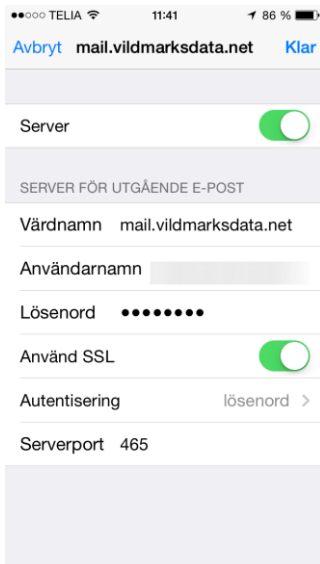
●●○○○ TELIA 11:41 86 %

Avbryt mail.vildmarksdata.net Klar

Server

SERVER FÖR UTGÅENDE E-POST

Värdnamn mail.vildmarksdata.net

Användarnamn

Lösenord ●●●●●●●●

Använd SSL

Autentisering lösenord >

Serverport 465